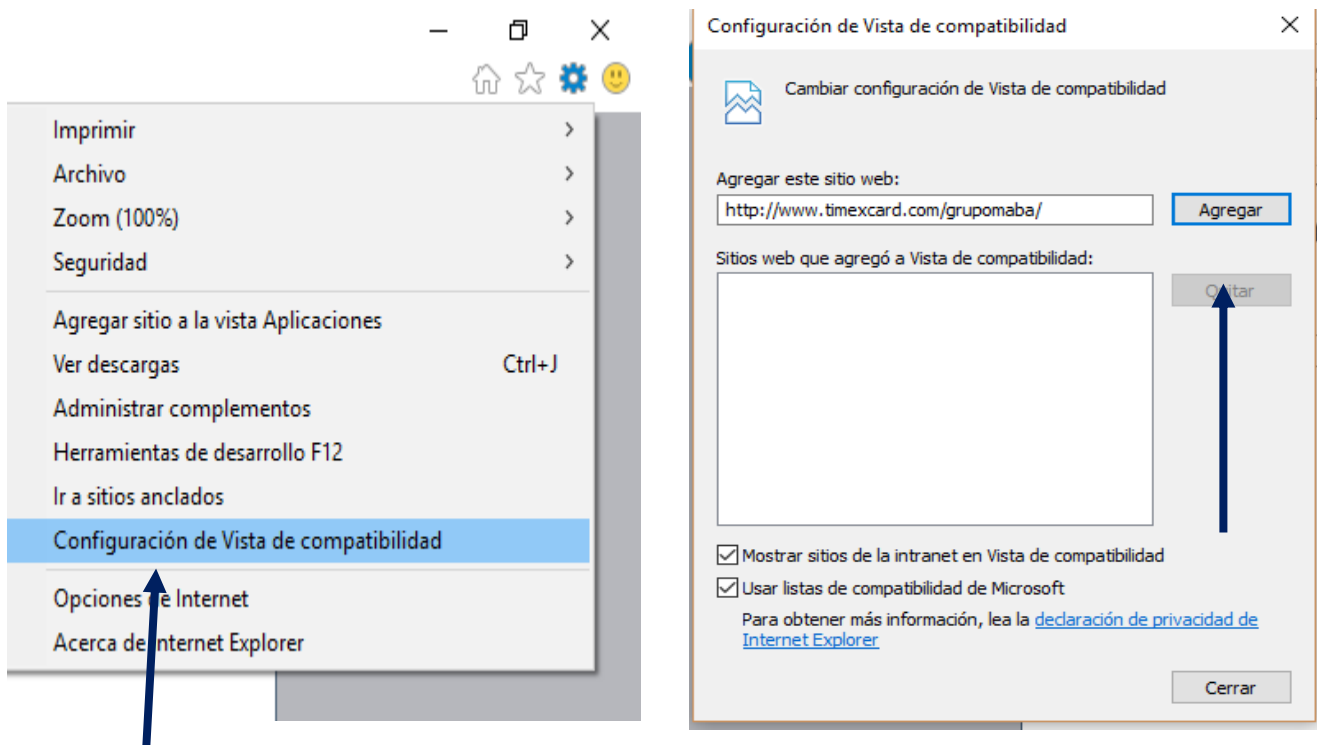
Imprimir
Archivo
Zoom (100%)
Seguridad
Agregar sitio a la vista Aplicaciones
Ver descargas Ctrl+J
Administrar complementos
Herramientas de desarrollo F12
Ir a sitios anclados
Configuración de Vista de compatibilidad
Opciones de Internet
Acerca de Internet Explorer

Configuración de Vista de compatibilidad

Cambiar configuración de Vista de compatibilidad

Agregar este sitio web:
http://www.timexcard.com/grupomaba/
Agregar

Sitios web que agregó a Vista de compatibilidad:
Quitar

Mostrar sitios de la intranet en Vista de compatibilidad
Usar listas de compatibilidad de Microsoft
Para obtener más información, lea la declaración de privacidad de Internet Explorer

Cerrar